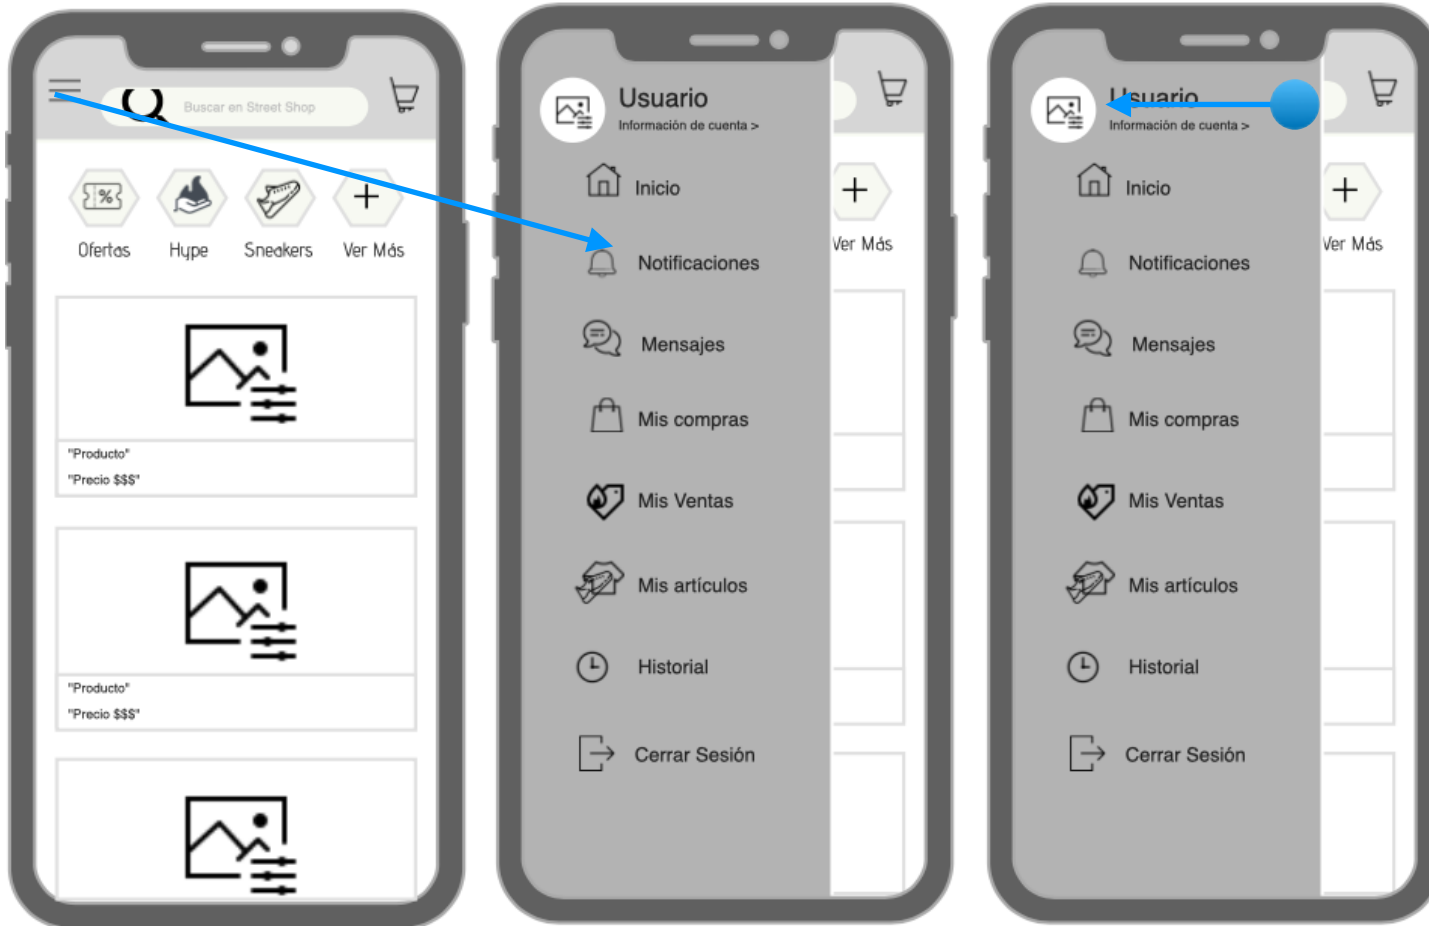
Buscar en Street Shop

%

Ofertas Hype Sneakers Ver Más

"Producto"
"Precio $$$"

"Producto"
"Precio $$$"

Usuario
Información de cuenta >

Inicio

Notificaciones

Mensajes

Mis compras

Mis Ventas

Mis artículos

Historial

Cerrar Sesión

Ver Más

Usuario
Información de cuenta >

Inicio

Notificaciones

Mensajes

Mis compras

Mis Ventas

Mis artículos

Historial

Cerrar Sesión

Ver Más